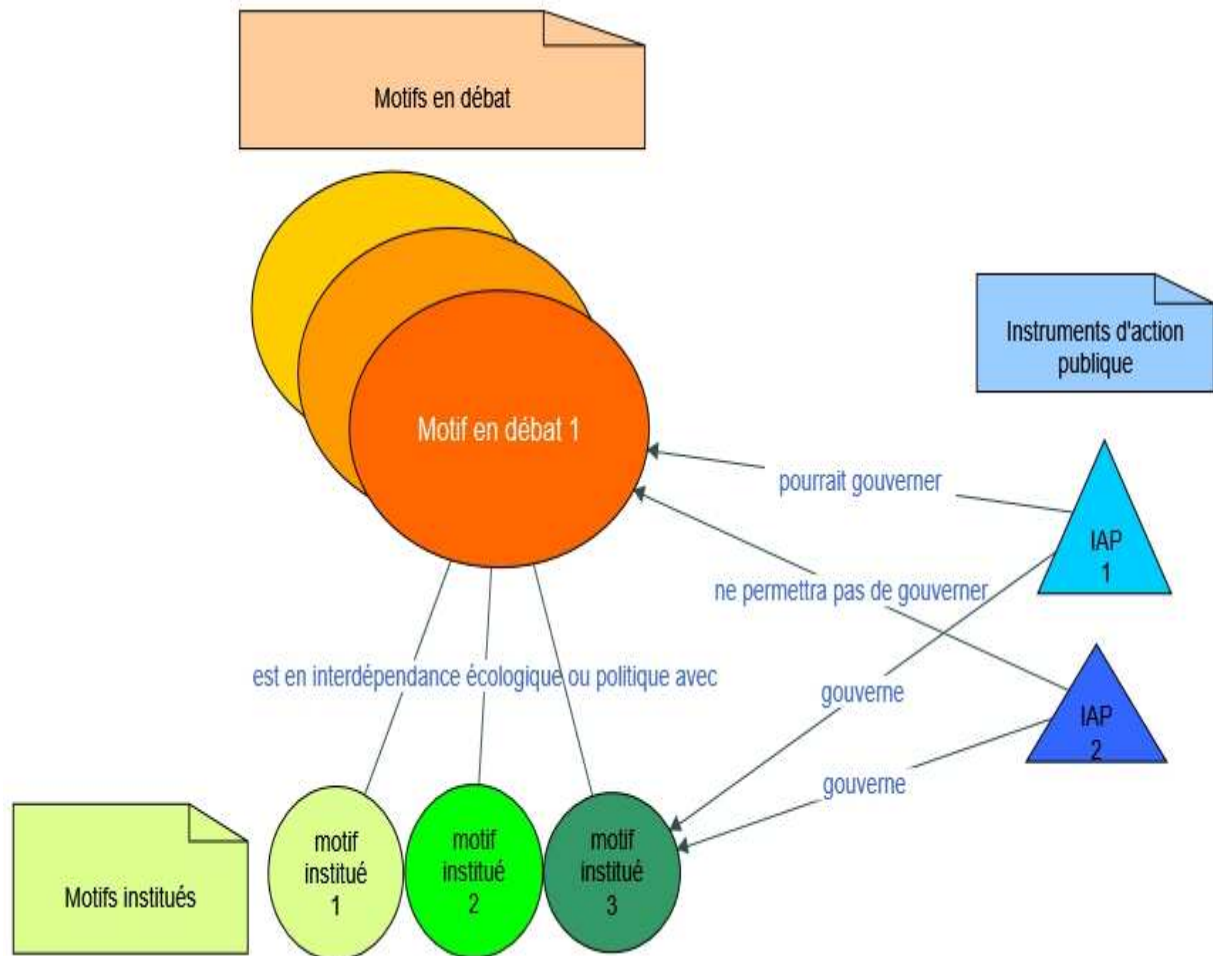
Motifs en débat

Instruments d'action publique

Motif en débat 1

pourrait gouverner

IAP 1

ne permettra pas de gouverner

est en interdépendance écologique ou politique avec

gouverne

IAP 2

gouverne

Motifs institués

motif institué 1

motif institué 2

motif institué 3